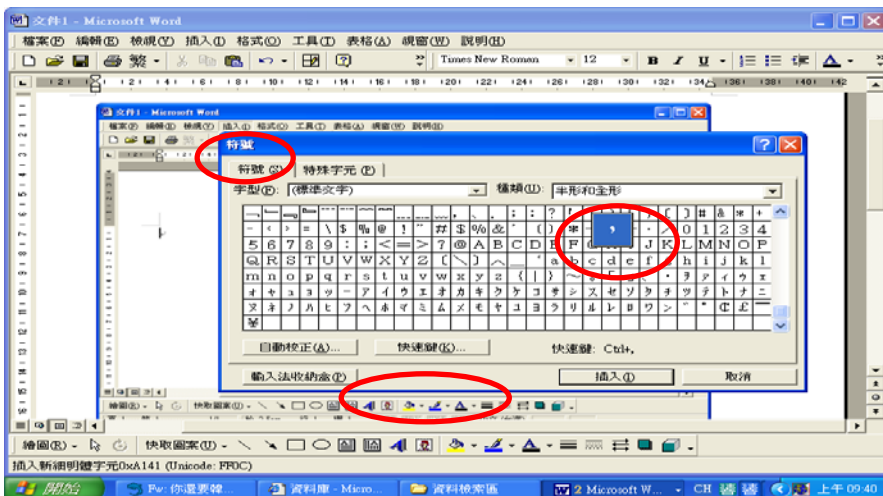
文件1 - Microsoft Word

檔案(F) 編輯(E) 檢視(V) 插入(I) 格式(O) 工具(T) 表格(A) 視窗(W) 說明(H)

Times New Roman 12

文件1 - Microsoft Word

檔案(F) 編輯(E) 檢視(V) 插入(I) 格式(O) 工具(T) 表格(A) 視窗(W) 說明(H)

符號

符號(S) 特殊字元(P)

字型(F): (標準文字)

種類(U): 半形和全形

| | ー | ＿ | ￣ | ‾ | ‥ | … | ¨ | ˙ | 、 | 。 | . | ; | : | ? | ! | ， | | | { | } | # | & | * | + |
|---|---|---|---|---|---|---|---|---|---|---|---|---|---|---|---|---|---|---|---|---|---|---|---|---|
| - | < | = | \ | $ | % | @ | ! | " | # | $ | % | & | ' | ( | ) | * | , | | / | 0 | 1 | 2 | 3 | 4 |
| 5 | 6 | 7 | 8 | 9 | : | ; | < | = | > | ? | @ | A | B | C | D | E | F | | I | J | K | L | M | N | O | P |
| Q | R | S | T | U | V | W | X | Y | Z | [ | \ | ] | ^ | _ | ` | a | b | c | d | e | f | g | h | i | j | k | l |
| m | n | o | p | q | r | s | t | u | v | w | x | y | z | { | \| | } | ~ | | | ｢ | ｣ | ､ | ･ | ｦ | ｧ | ｨ | ｩ | ｪ |
| ｫ | ｬ | ｭ | ｮ | ｯ | ｰ | ｱ | ｲ | ｳ | ｴ | ｵ | ｶ | ｷ | ｸ | ｹ | ｺ | ｻ | ｼ | ｽ | ｾ | ｿ | ﾀ | ﾁ | ﾂ | ﾃ | ﾄ | ﾅ | ﾆ |
| ﾇ | ﾈ | ﾉ | ﾊ | ﾋ | ﾌ | ﾍ | ﾎ | ﾏ | ﾐ | ﾑ | ﾒ | ﾓ | ﾔ | ﾕ | ﾖ | ﾗ | ﾘ | ﾙ | ﾚ | ﾛ | ﾜ | ﾝ | ﾞ | ﾟ | ¢ | £ | ¬ |
| ￥ | | | | | | | | | | | | | | | | | | | | | | | | |

自動校正(A)... 快速鍵(K)... 快速鍵: Ctrl+,

輸入法收納盒(P) 插入(I) 取消

繪圖(R) 快取圖案(U)

插入新細明體字元0xA141 (Unicode: FF0C)

開始 Fw: 你還要韓... 資料庫 - Micro... 資料檢索區 2 Microsoft W... CH 上午 09:40